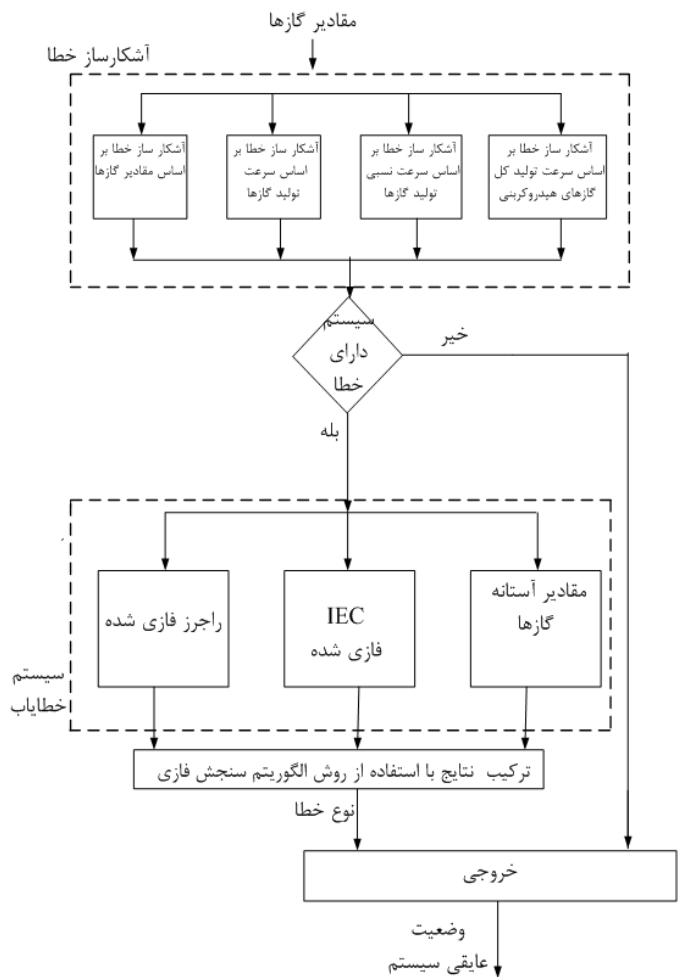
مقادیر گازها

آشکارساز خطا

آشکار ساز خطا بر اساس سرعت تولید کل گازهای هیدروکربنی

آشکار ساز خطا بر اساس سرعت نسبی تولید گازها

آشکار ساز خطا بر اساس سرعت تولید گازها

آشکار ساز خطا بر اساس مقادیر گازها

سیستم دارای خطا

خیر

بله

مقادیر آستانه گازها

IEC فازی شده

راجرز فازی شده

سیستم خطایاب

ترکیب نتایج با استفاده از روش الگوریتم سنجش فازی

نوع خطا

خروجی

وضعیت عایقی سیستم